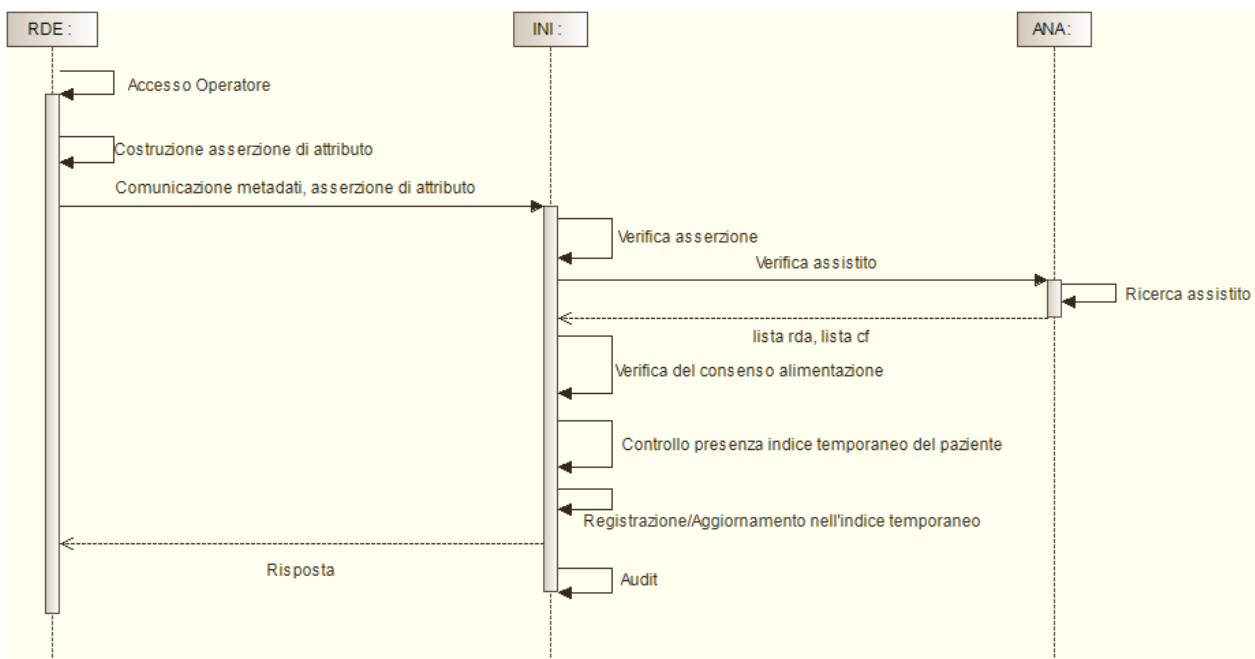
RDE :

INI :

ANA:

Accesso Operatore

Costruzione asserzione di attributo

Comunicazione metadati, asserzione di attributo

Verifica asserzione

Verifica assistito

Ricerca assistito

lista rda, lista cf

Verifica del consenso alimentazione

Controllo presenza indice temporaneo del paziente

Registrazione/Aggiornamento nell'indice temporaneo

Risposta

Audit